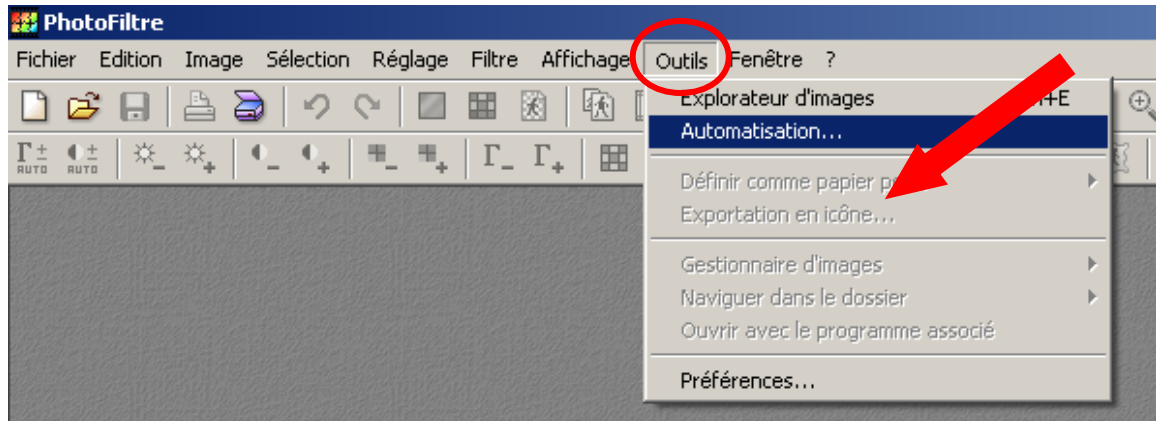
PhotoFiltre

Fichier Edition Image Sélection Réglage Filtre Affichage Outils Fenêtre ?

AUTO AUTO

Explorateur d'images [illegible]+E
Automatisation...
Définir comme papier p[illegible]
Exportation en icône...
Gestionnaire d'images
Naviguer dans le dossier
Ouvrir avec le programme associé
Préférences...